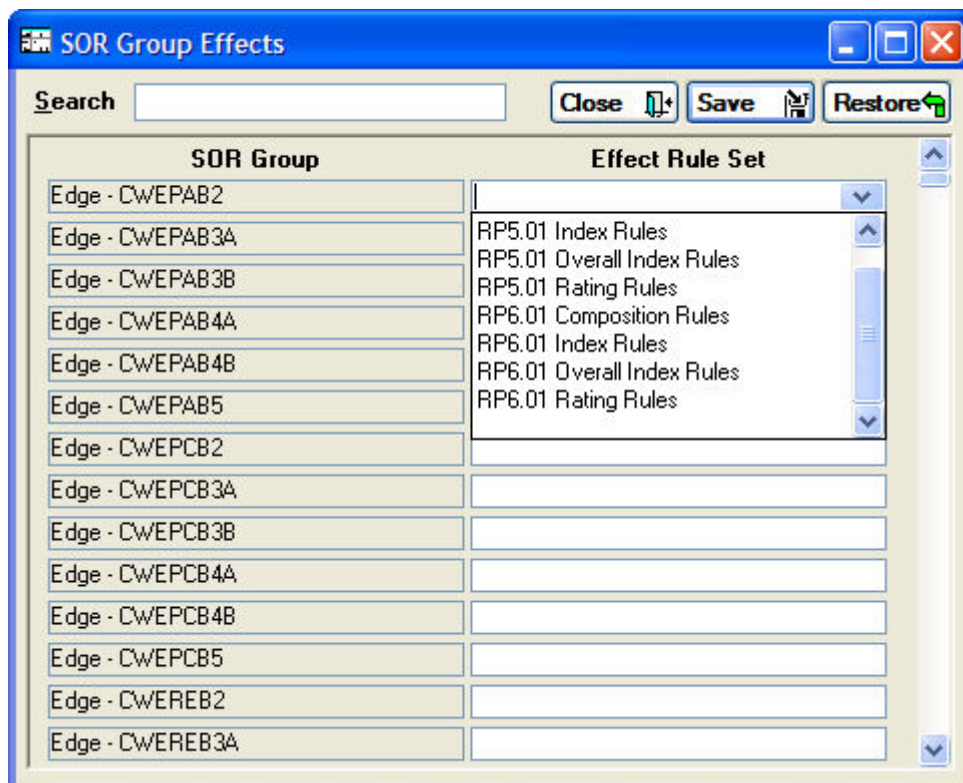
SOR Group Effects

Search

Close

Save

Restore

| SOR Group | Effect Rule Set |
|---|---|
| Edge - CWEPAB2 | |
| Edge - CWEPAB3A | |
| Edge - CWEPAB3B | |
| Edge - CWEPAB4A | |
| Edge - CWEPAB4B | |
| Edge - CWEPAB5 | |
| Edge - CWEPCB2 | |
| Edge - CWEPCB3A | |
| Edge - CWEPCB3B | |
| Edge - CWEPCB4A | |
| Edge - CWEPCB4B | |
| Edge - CWEPCB5 | |
| Edge - CWEREB2 | |
| Edge - CWEREB3A | |

RP5.01 Index Rules
RP5.01 Overall Index Rules
RP5.01 Rating Rules
RP6.01 Composition Rules
RP6.01 Index Rules
RP6.01 Overall Index Rules
RP6.01 Rating Rules